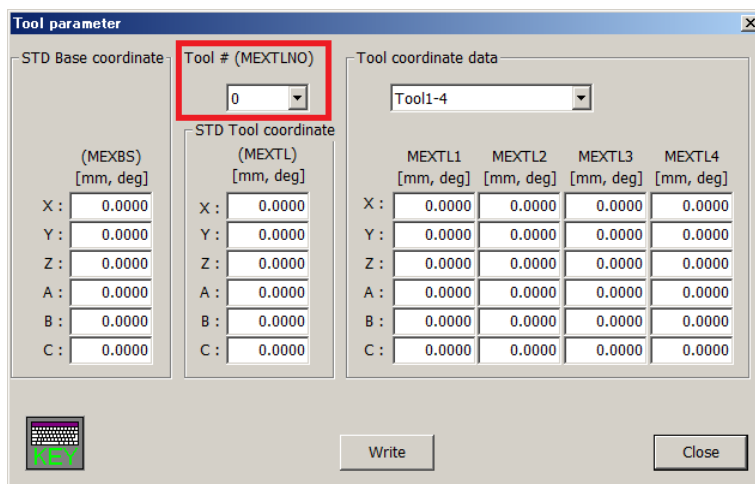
Tool parameter

STD Base coordinate

(MEXBS)
[mm, deg]

| | |
|---|---|
| X : | 0.0000 |
| Y : | 0.0000 |
| Z : | 0.0000 |
| A : | 0.0000 |
| B : | 0.0000 |
| C : | 0.0000 |

Tool # (MEXTLNO)

0

STD Tool coordinate

(MEXTL)
[mm, deg]

| | |
|---|---|
| X : | 0.0000 |
| Y : | 0.0000 |
| Z : | 0.0000 |
| A : | 0.0000 |
| B : | 0.0000 |
| C : | 0.0000 |

Tool coordinate data

Tool1-4

| | MEXTL1 [mm, deg] | MEXTL2 [mm, deg] | MEXTL3 [mm, deg] | MEXTL4 [mm, deg] |
|---|---|---|---|---|
| X : | 0.0000 | 0.0000 | 0.0000 | 0.0000 |
| Y : | 0.0000 | 0.0000 | 0.0000 | 0.0000 |
| Z : | 0.0000 | 0.0000 | 0.0000 | 0.0000 |
| A : | 0.0000 | 0.0000 | 0.0000 | 0.0000 |
| B : | 0.0000 | 0.0000 | 0.0000 | 0.0000 |
| C : | 0.0000 | 0.0000 | 0.0000 | 0.0000 |

KEY

Write

Close